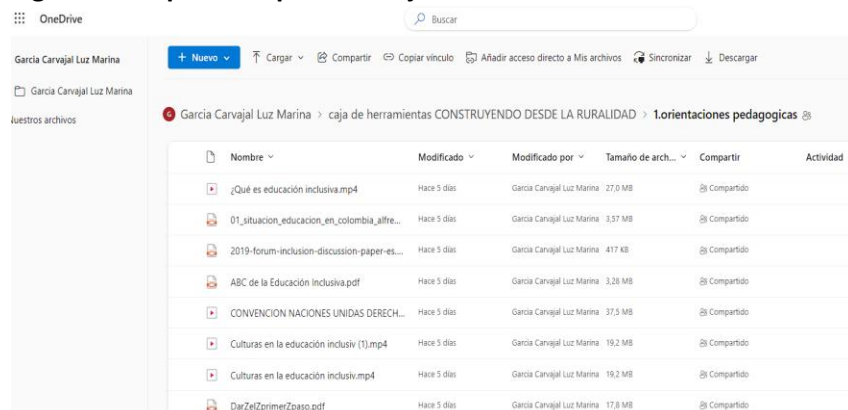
OneDrive

Buscar

Garcia Carvajal Luz Marina

Garcia Carvajal Luz Marina

uestros archivos

+ Nuevo  Cargar  Compartir  Copiar vínculo  Añadir acceso directo a Mis archivos  Sincronizar  Descargar

Garcia Carvajal Luz Marina > caja de herramientas CONSTRUYENDO DESDE LA RURALIDAD > 1.orientaciones pedagogicas

| Nombre | Modificado | Modificado por | Tamaño de arch... | Compartir | Actividad |
|---|---|---|---|---|---|
| ¿Qué es educación inclusiva.mp4 | Hace 5 días | Garcia Carvajal Luz Marina | 27,0 MB | Compartido | |
| 01_situacion_educacion_en_colombia_alfre... | Hace 5 días | Garcia Carvajal Luz Marina | 3,57 MB | Compartido | |
| 2019-forum-inclusion-discussion-paper-es... | Hace 5 días | Garcia Carvajal Luz Marina | 417 KB | Compartido | |
| ABC de la Educación Inclusiva.pdf | Hace 5 días | Garcia Carvajal Luz Marina | 3,28 MB | Compartido | |
| CONVENCION NACIONES UNIDAS DERECH... | Hace 5 días | Garcia Carvajal Luz Marina | 37,5 MB | Compartido | |
| Culturas en la educación inclusiv (1).mp4 | Hace 5 días | Garcia Carvajal Luz Marina | 19,2 MB | Compartido | |
| Culturas en la educación inclusiv.mp4 | Hace 5 días | Garcia Carvajal Luz Marina | 19,2 MB | Compartido | |
| DarZelZprimerZpaso.pdf | Hace 5 días | Garcia Carvajal Luz Marina | 17,8 MB | Compartido | |